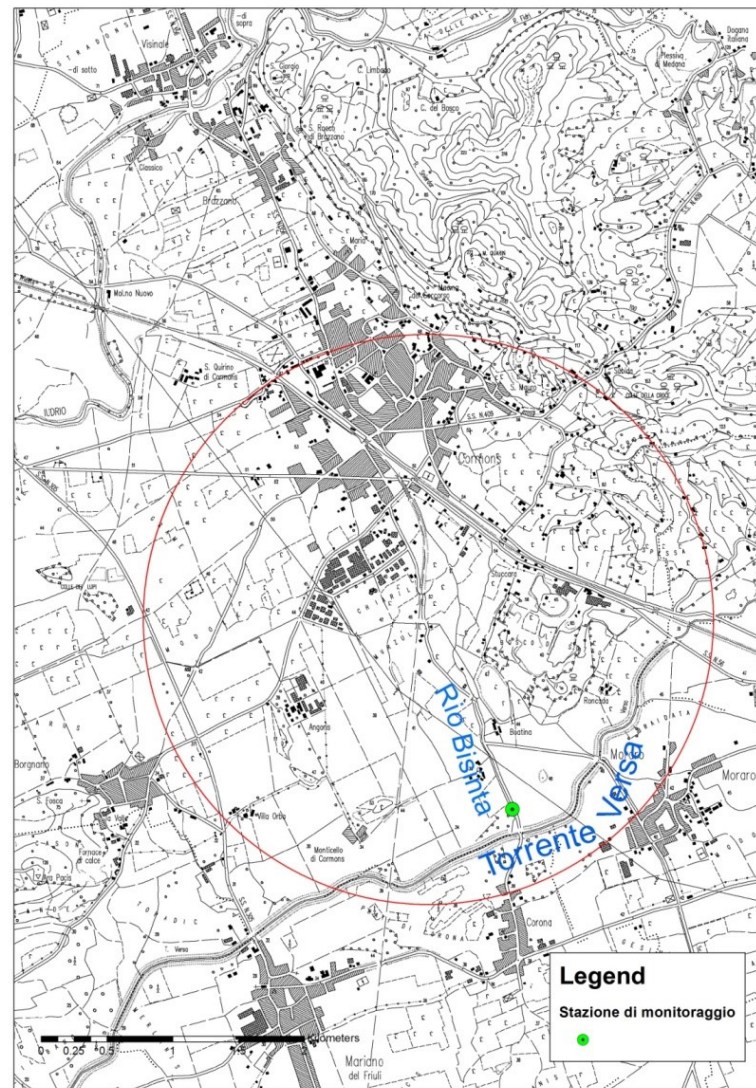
Visinale
di sotto
di sopra
Giorgio
C. Limbaco
C. del Bosco
S. Rocco di Brazzano
Dogana Italiana
Plessiva di Medana
Classico
Brazzano
S. Mauro
Molino Nuovo
S. Quirino di Cormons
IUDRIO
Cormons
S.S. N.409
S. Giorgio
Stuccara
Angoris
Borgnano
S. Fosca
Villa Orba
Monticello di Cormons
Roncada
Bostina
Rio Bisinta
Torrente Versa
Moraro
Corona
Villa Pace
Fornace di calce
T. Versa
Mariano del Friuli
Legend
Stazione di monitoraggio
0 0.25 0.5 1 1.5 2 Kilometers